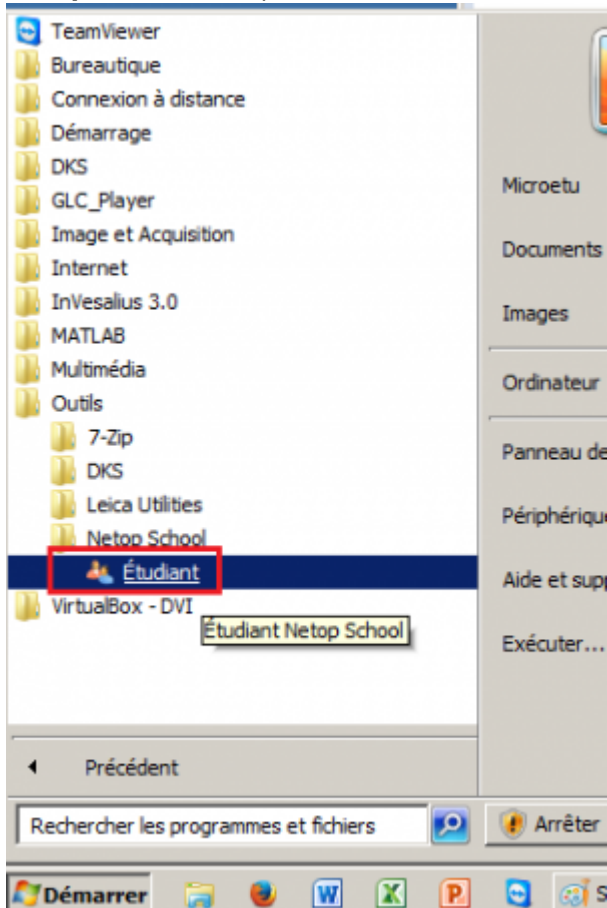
TeamViewer
Bureautique
Connexion à distance
Démarrage
DKS
GLC_Player
Image et Acquisition
Internet
InVesalius 3.0
MATLAB
Multimédia
Outils
7-Zip
DKS
Leica Utilities
Netop School
Étudiant
VirtualBox - DVI
Étudiant Netop School

Microetu
Documents
Images
Ordinateur
Panneau de
Périphérique
Aide et supp
Exécuter...

Précédent

Rechercher les programmes et fichiers

Arrêter

Démarrer